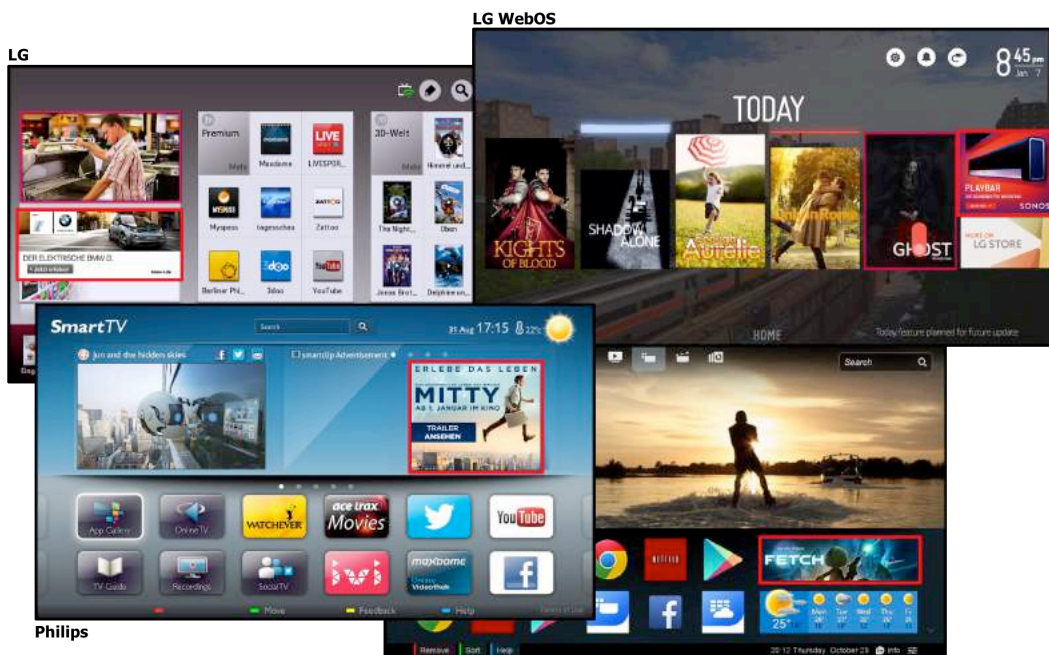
LG WebOS

LG

TODAY

$8^{45}$ pm Jan 7

KIGHTS OF BLOOD

SHADOW ALONE

Aurelie

Union Rome

GHOST

PLAYBAR SONOS

LG STORE

HOME

Today feature planned for future update

Premium

Maxdome

LIVE

3D-Welt

Mehr

Myspass

tagesschau

Zattoo

The Night...

Oben

Berliner Phi...

3doo

YouTube

DER ELEKTRISCHE BMW i3.

SmartTV

Search

31 Aug 17:15

22°

Jun and the hidden skies

smartclip Advertisement

ERLEBE DAS LEBEN

MITTY

AB 1. JANUAR IM KINO

TRAILER ANSEHEN

App Gallery

Online TV

WATCHEVER

ace trax Movies

YouTube

TV Guide

Recordings

Social TV

maxdome Online Videothek

Move

Feedback

Help

Philips

Search

NETFLIX

FETCH

25°

Mon

Tue

Wed

Thu

Fri

Remove

Sort

Help

20:12 Thursday, October 29

Info